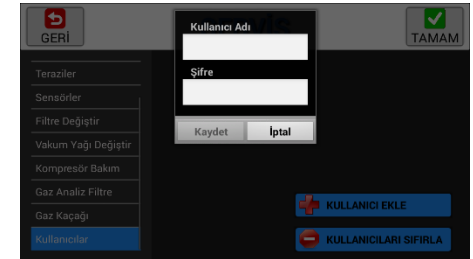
GERİ

TAMAM

Kullanıcı Adı

Şifre

Kaydet

İptal

Teraziler

Sensörler

Filtre Değiştir

Vakum Yağı Değiştir

Kompresör Bakım

Gaz Analiz Filtre

Gaz Kaçağı

Kullanıcılar

KULLANICI EKLE

KULLANICILARI SIFIRLA